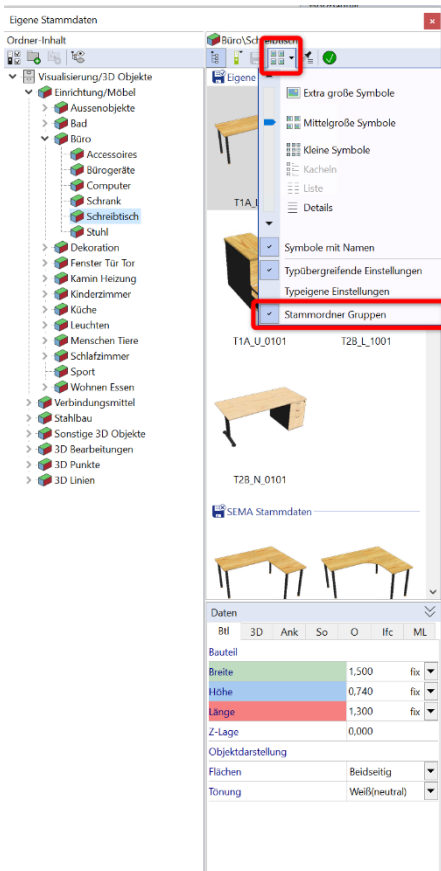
Eigene Stammdaten

Ordner-Inhalt

Visualisierung/3D Objekte
Einrichtung/Möbel
Aussenobjekte
Bad
Büro
Accessoires
Bürogeräte
Computer
Schrank
Schreibtisch
Stuhl
Dekoration
Fenster Tür Tor
Kamin Heizung
Kinderzimmer
Küche
Leuchten
Menschen Tiere
Schlafzimmer
Sport
Wohnen Essen
Verbindungsmittel
Stahlbau
Sonstige 3D Objekte
3D Bearbeitungen
3D Punkte
3D Linien

Büro\Schreibtisch

Eigene

Extra große Symbole
Mittelgroße Symbole
Kleine Symbole
Kacheln
Liste
Details
Symbole mit Namen
Typübergreifende Einstellungen
Typeigene Einstellungen
Stammordner Gruppen

T1A_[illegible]
T1A_U_0101
T2B_L_1001
T2B_N_0101

SEMA Stammdaten

Daten

| Btl | 3D | Ank | So | O | Ifc | ML |
|---|---|---|---|---|---|---|

Bauteil

| Breite | 1,500 | fix |
|---|---|---|
| Höhe | 0,740 | fix |
| Länge | 1,300 | fix |
| Z-Lage | 0,000 | |

Objektdarstellung

| Flächen | Beidseitig |
|---|---|
| Tönung | Weiß(neutral) |